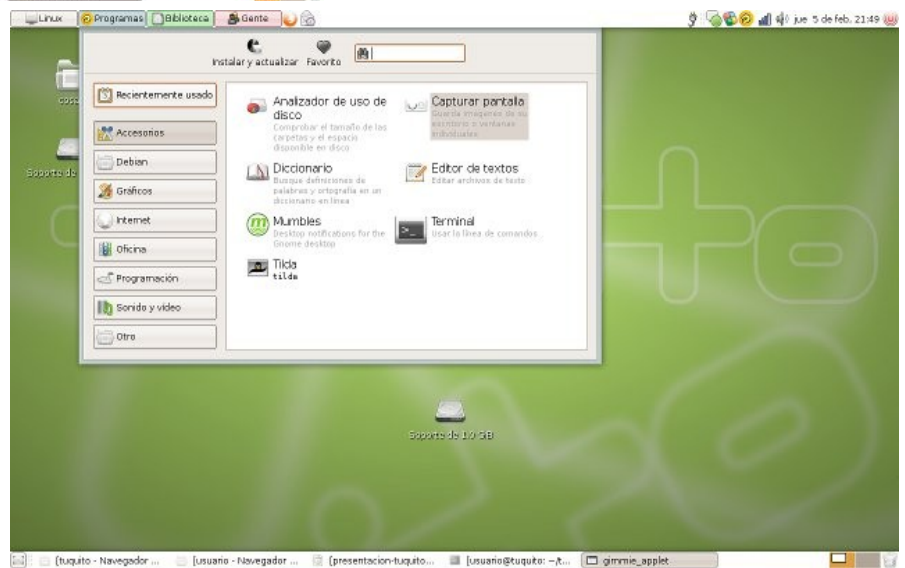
Linux Programas Biblioteca Gente

jue 5 de feb. 21:49

Instalar y actualizar Favorito

Recientemente usado
Accesorios
Debian
Gráficos
Internet
Oficina
Programación
Sonido y vídeo
Otro

Analizador de uso de disco
Comprobar el tamaño de las carpetas y el espacio disponible en disco

Capturar pantalla
Guarda imágenes de su escritorio o ventanas individuales

Diccionario
Busque definiciones de palabras y ortografía en un diccionario en línea

Editor de textos
Editar archivos de texto

Mumbles
Desktop notifications for the Gnome desktop

Terminal
Usar la línea de comandos

Tilda
tilda

cosa

Soporte de

Soporte de 1,0 GB

(tuquito - Navegador ... [usuario - Navegador ... (presentacion-tuquito... [usuario@tuquito: ~/t... gimmie_applet